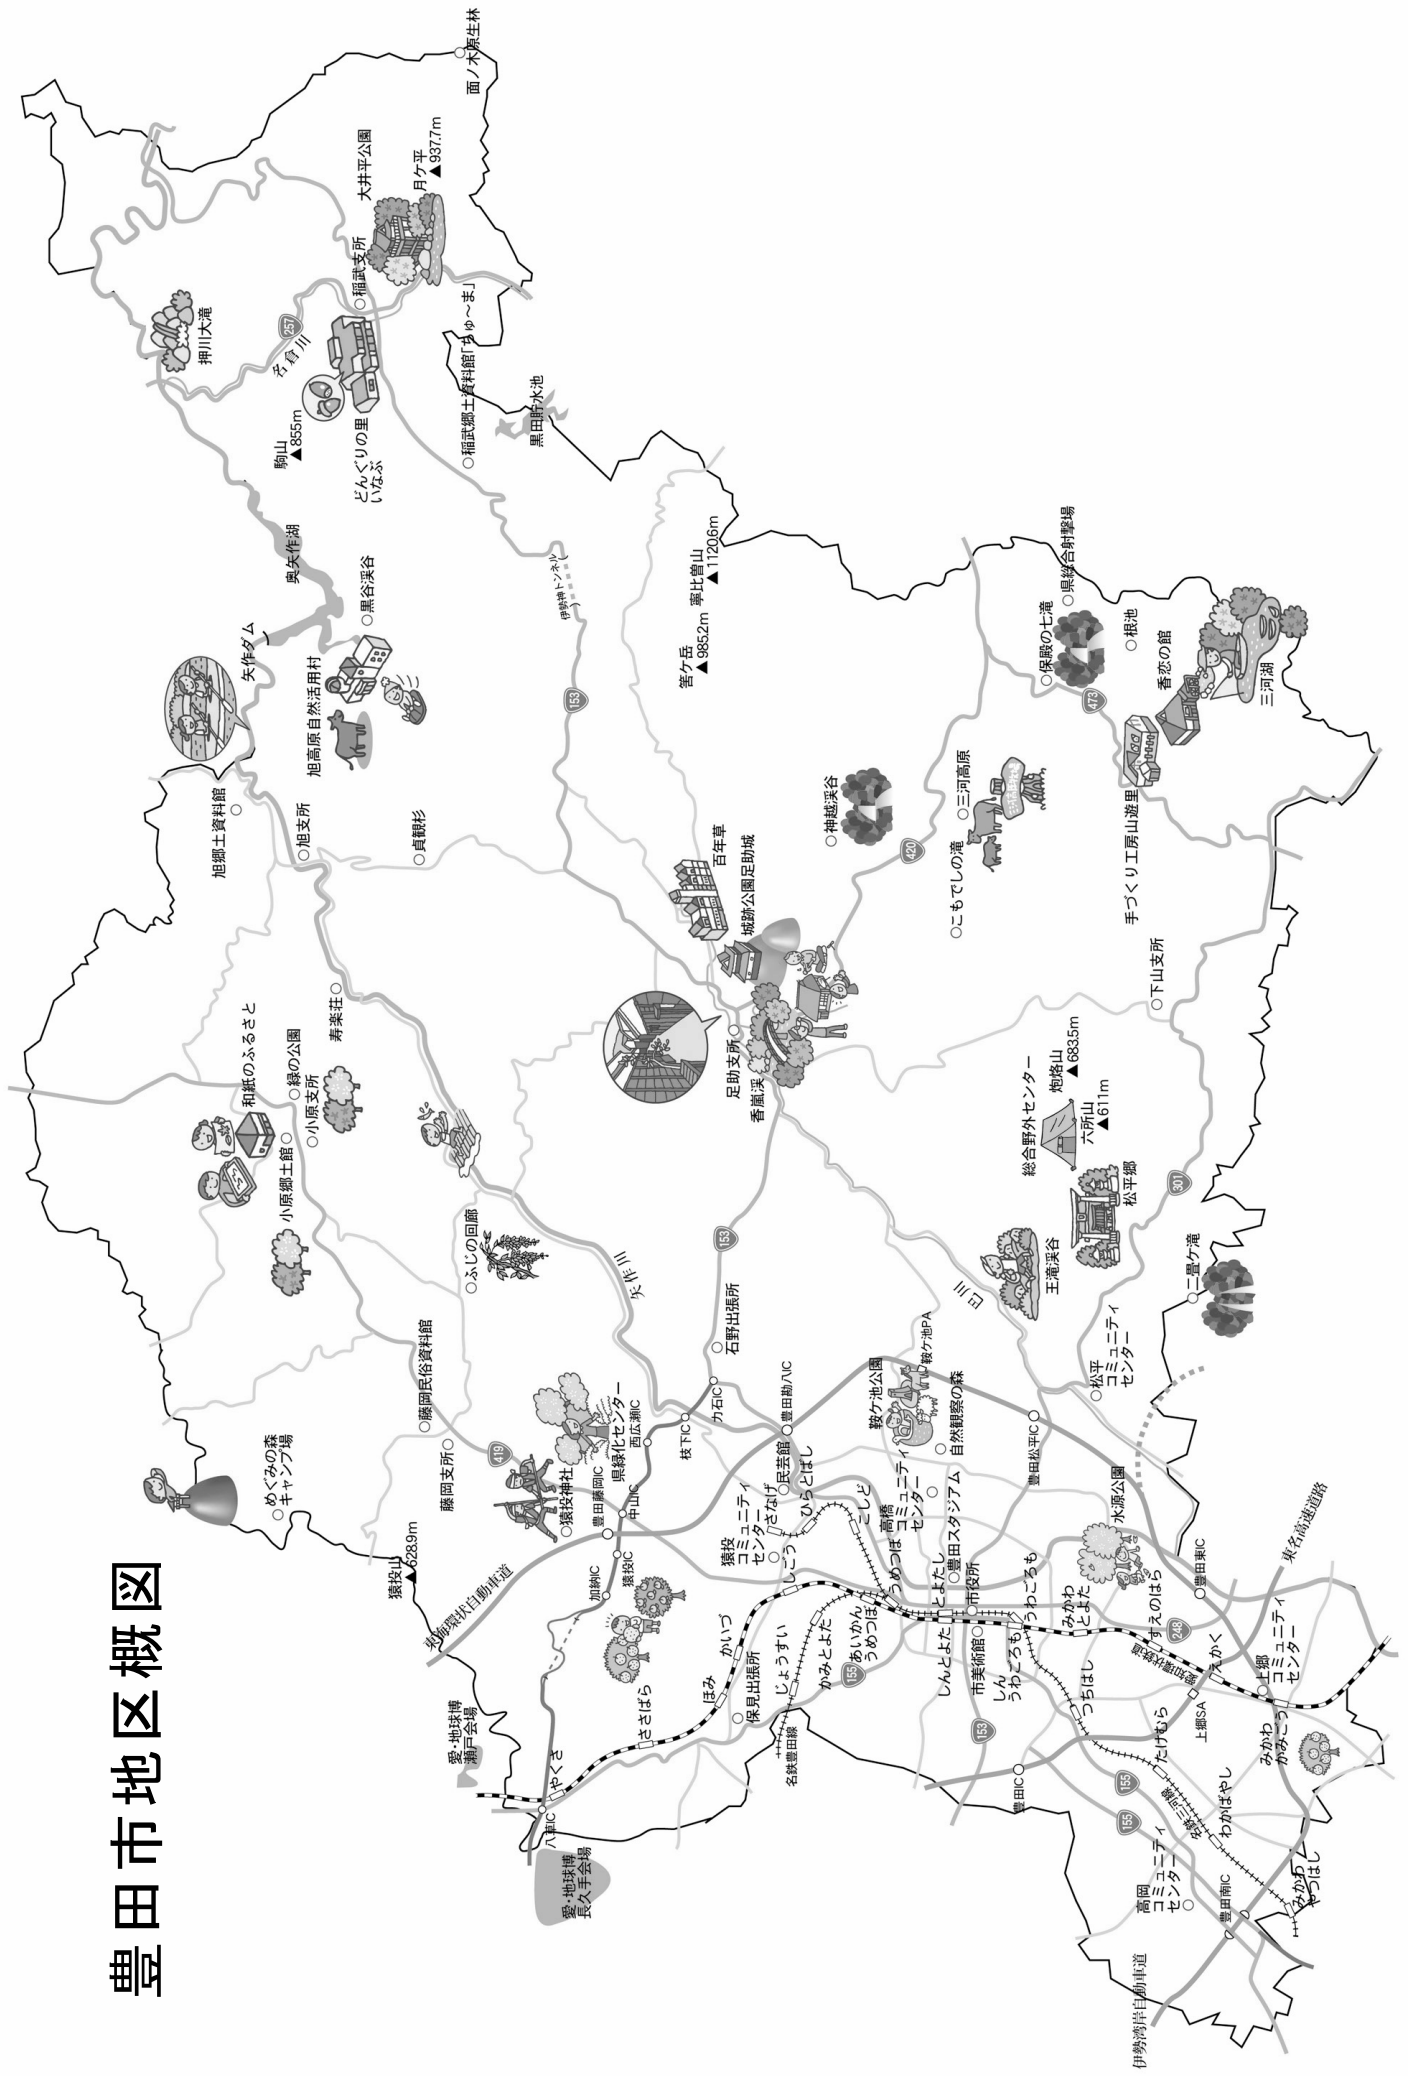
豊田市地図概図

面ノ木原生林
大井平公園
月ケ平 ▲937.7m
稲武支所
押川大滝
257
名倉川
駒山 ▲855m
どんぐりの里 いなぶ
稲武郷土資料館「ゆ～ま」
黒田貯水池
奥矢作湖
黒谷渓谷
矢作ダム
旭高原自然活用村
伊勢神トンネル
寧比曽山 ▲1120.6m
筈ケ岳 ▲985.2m
153
県総合射撃場
保殿の七滝
根池
473
香恋の館
三河湖
旭郷土資料館
旭支所
貞観杉
神越渓谷
三河高原
420
こもでしの滝
手づくり工房山遊里
百年草
城跡公園足助城
足助支所
香嵐渓
下山支所
和紙のふるさと
緑の公園
小原支所
寿楽荘
小原郷土館
炮烙山 ▲683.5m
総合野外センター
六所山 ▲611m
松平郷
301
王滝渓谷
ふじの回廊
矢作川
153
石野出張所
巴川
二畳ケ滝
松平コミュニティセンター
藤岡民俗資料館
めぐみの森キャンプ場
藤岡支所
419
県緑化センター
西広瀬IC
力石IC
豊田勘八IC
枝下IC
猿投神社
豊田藤岡IC
中山IC
民芸館
ひらとばし
さなげ
こしど
鞍ケ池公園
鞍ケ池PA
自然観察の森
高橋コミュニティセンター
豊田スタジアム
豊田松平IC
猿投コミュニティセンター
猿投山 ▲628.9m
東海環状自動車道
加納IC
猿投IC
水源公園
うめつぼ
しょうご
とよたし
市役所
うわごろも
みかわとよた
すえのはら
豊田東IC
東名高速道路
248
かいづ
じょうすい
あいかん
うめつぼ
しんとよた
市美術館
しん
うわごろも
つちはし
えかく
上郷
コミュニティセンター
愛・地球博 瀬戸会場
ささばら
ほみ
保見出張所
かみとよた
155
名鉄豊田線
153
たけむら
上郷SA
みかわかみごう
やくさ
八草IC
愛・地球博 長久手会場
豊田IC
155
名鉄三河線
わかばやし
高岡コミュニティセンター
豊田南IC
みかわやつはし
伊勢湾岸自動車道